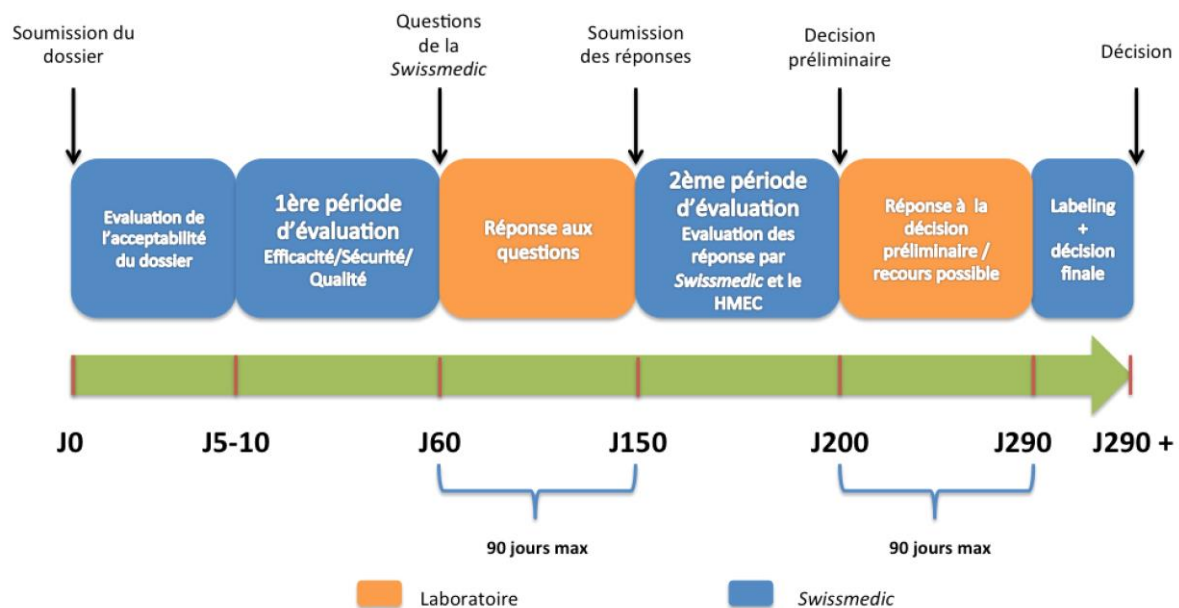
Soumission du dossier

Questions de la *Swissmedic*

Soumission des réponses

Decision préliminaire

Décision

Evaluation de l'acceptabilité du dossier

1ère période d'évaluation
Efficacité/Sécurité/ Qualité

Réponse aux questions

2ème période d'évaluation
Evaluation des réponse par *Swissmedic* et le HMEC

Réponse à la décision préliminaire / recours possible

Labeling + décision finale

J0

J5-10

J60

J150

J200

J290

J290 +

90 jours max

90 jours max

Laboratoire

*Swissmedic*